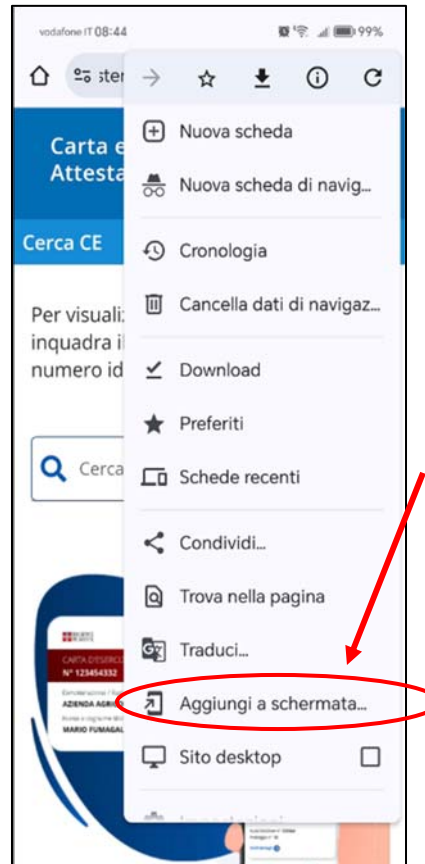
vodafone IT 08:44 99%

ster

Carta e
Attesta

Cerca CE

Per visuali
inquadra il
numero id

Cerca

Nuova scheda

Nuova scheda di navig...

Cronologia

Cancella dati di navigaz...

Download

Preferiti

Schede recenti

Condividi...

Trova nella pagina

Traduci...

Aggiungi a schermata...

Sito desktop

CARTA D'ESERCIZIO
N° 123454332
AZIENDA AGRI
MARIO FUMAGAL